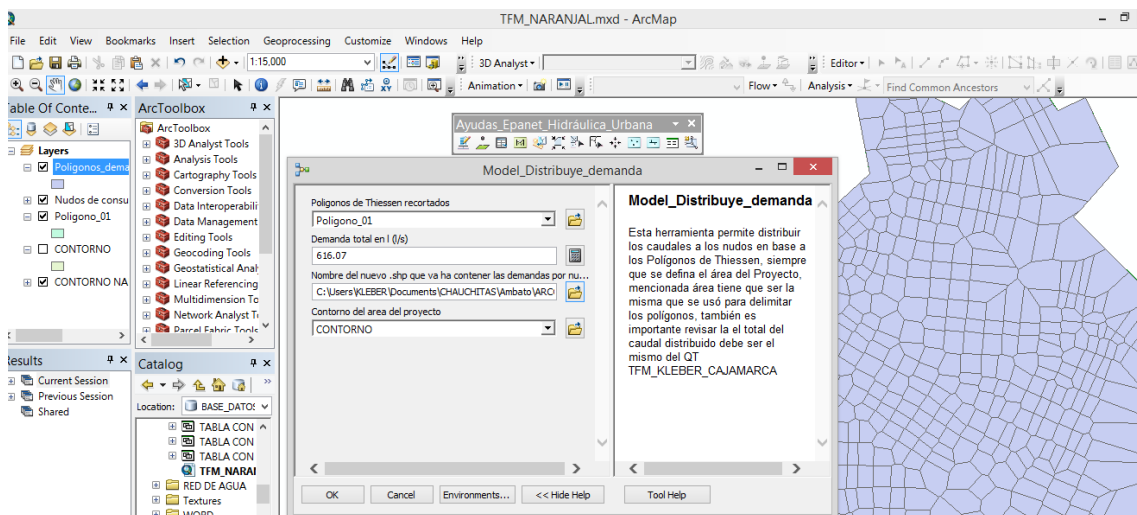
TFM_NARANJAL.mxd - ArcMap

File Edit View Bookmarks Insert Selection Geoprocessing Customize Windows Help

1:15,000

3D Analyst

Editor

Animation

Flow

Analysis

Find Common Ancestors

Table Of Conte...

Layers

Poligonos_dema

Nudos de consu

Poligono_01

CONTORNO

CONTORNO NA

ArcToolbox

ArcToolbox

3D Analyst Tools

Analysis Tools

Cartography Tools

Conversion Tools

Data Interoperabili

Data Management

Editing Tools

Geocoding Tools

Geostatistical Anal

Linear Referencing

Multidimension To

Network Analyst T

Parcel Fabric Tools

Ayudas_Epanet_Hidráulica_Urbana

Model_Distribuye_demanda

Poligonos de Thiessen recortados

Poligono_01

Demanda total en l (l/s)

616.07

Nombre del nuevo .shp que va ha contener las demandas por nu...

C:\Users\KLEBER\Documents\CHAUCHITAS\Ambato\ARC

Contorno del area del proyecto

CONTORNO

Model_Distribuye_demanda

Esta herramienta permite distribuir los caudales a los nudos en base a los Polígonos de Thiessen, siempre que se defina el área del Proyecto, mencionada área tiene que ser la misma que se usó para delimitar los polígonos, también es importante revisar la el total del caudal distribuido debe ser el mismo del QT TFM_KLEBER_CAJAMARCA

OK Cancel Environments... << Hide Help Tool Help

Results

Current Session

Previous Session

Shared

Catalog

Location: BASE_DATOS

TABLA CON

TABLA CON

TABLA CON

TFM_NARAI

RED DE AGUA

Textures

WORD